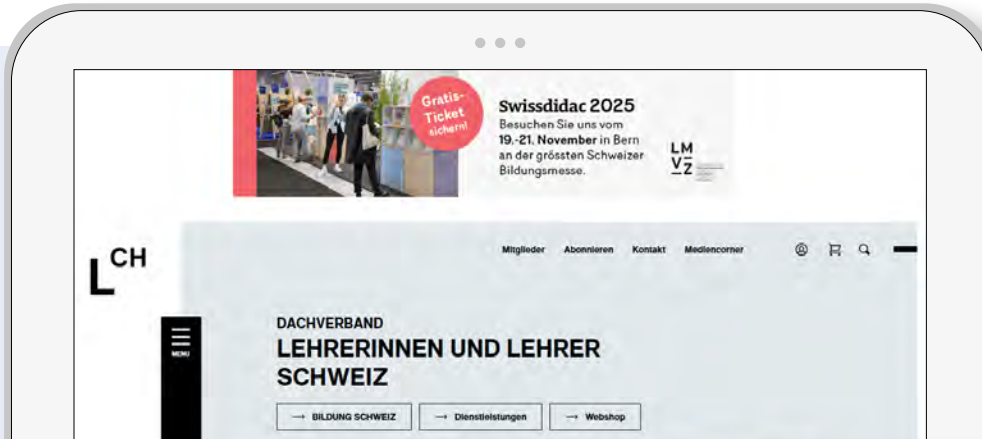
Gratis-Ticket sichern!

Swissdidac 2025
Besuchen Sie uns vom 19.-21. November in Bern an der grössten Schweizer Bildungsmesse.

LM VZ

L CH

Mitglieder Abonnieren Kontakt Mediencorner

MENU

DACHVERBAND
LEHRERINNEN UND LEHRER SCHWEIZ

→ BILDUNG SCHWEIZ → Dienstleistungen → Webshop